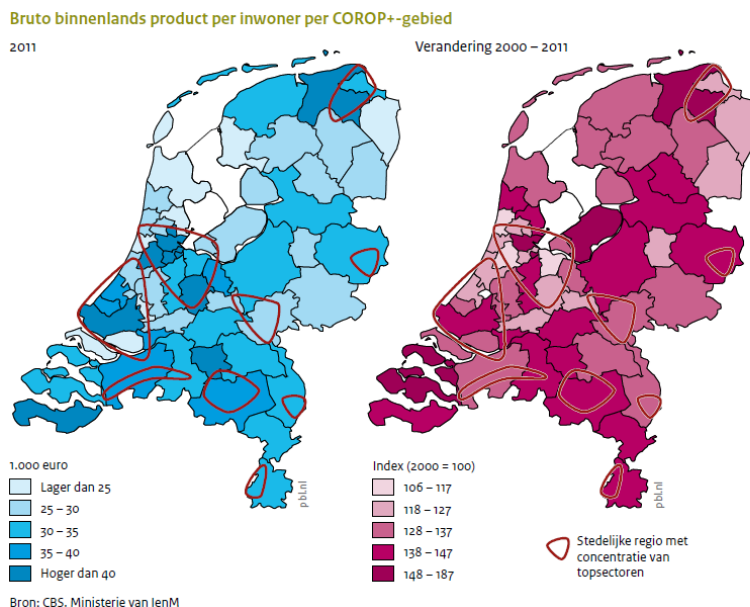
Bruto binnenlands product per inwoner per COROP+-gebied

2011

Verandering 2000 – 2011

1.000 euro

Lager dan 25

25 – 30

30 – 35

35 – 40

Hoger dan 40

pbl.nl

Index (2000 = 100)

106 – 117

118 – 127

128 – 137

138 – 147

148 – 187

pbl.nl

Stedelijke regio met concentratie van topsectoren

Bron: CBS, Ministerie van IenM